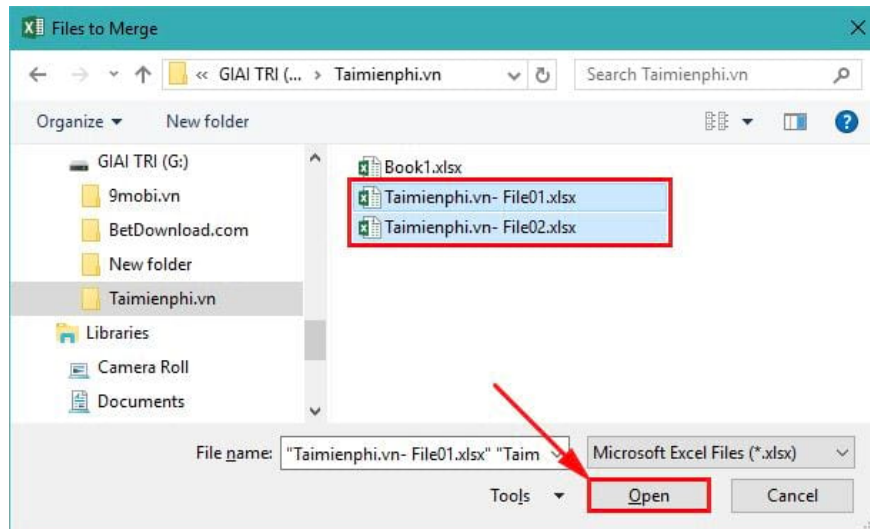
Files to Merge

« GIAI TRI (... › Taimienphi.vn

Search Taimienphi.vn

Organize ▾ New folder

GIAI TRI (G:)
9mobi.vn
BetDownload.com
New folder
Taimienphi.vn
Libraries
Camera Roll
Documents

Book1.xlsx
Taimienphi.vn- File01.xlsx
Taimienphi.vn- File02.xlsx

File name: "Taimienphi.vn- File01.xlsx" "Taim

Microsoft Excel Files (*.xlsx)

Tools ▾

Open

Cancel